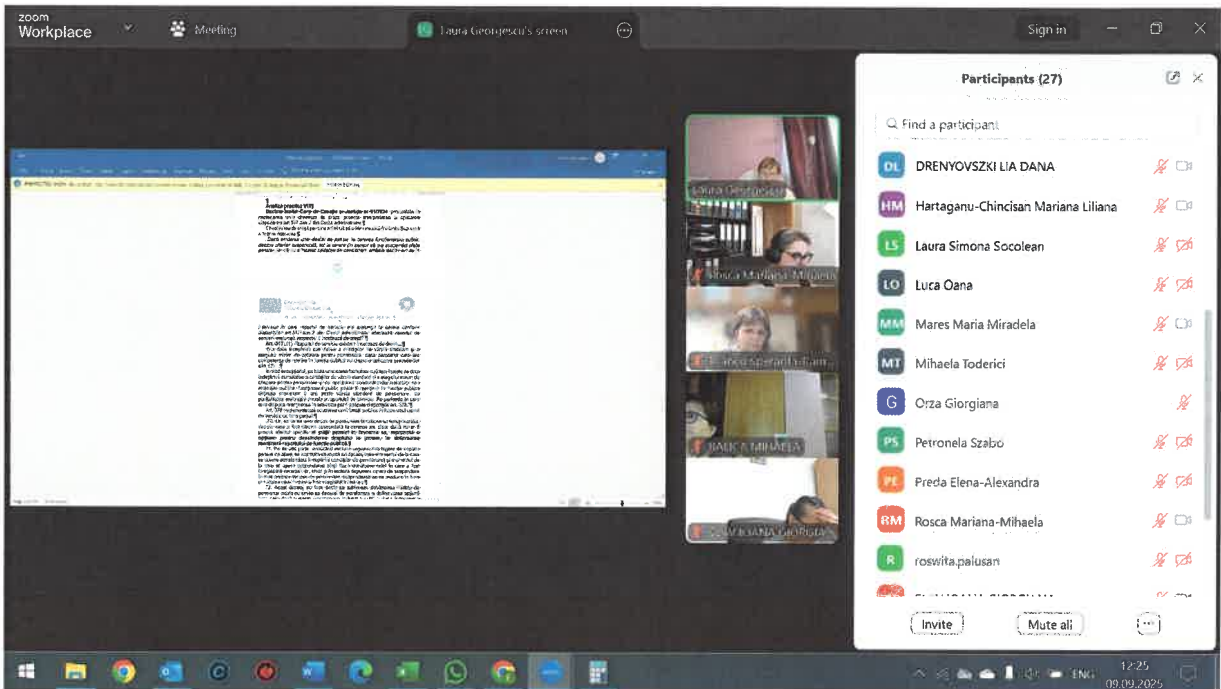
zoom Workplace

Meeting

Laura Georgescu's screen

Sign in

Participants (27)

Find a participant

DL DRENYOVSZKI LIA DANA

HM Hartaganu-Chincisan Mariana Liliana

LS Laura Simona Socolean

LO Luca Oana

MM Mares Maria Miradela

MT Mihaela Toderici

G Orza Giorgiana

PS Petronela Szabo

PE Preda Elena-Alexandra

RM Rosca Mariana-Mihaela

R roswita.palusan

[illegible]

Invite

Mute all

...

Laura Georgescu

Rosca Mariana-Mihaela

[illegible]

BALICA MIHAELA

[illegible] IOANA GIORGIANA

ENG

12:25
09.09.2025